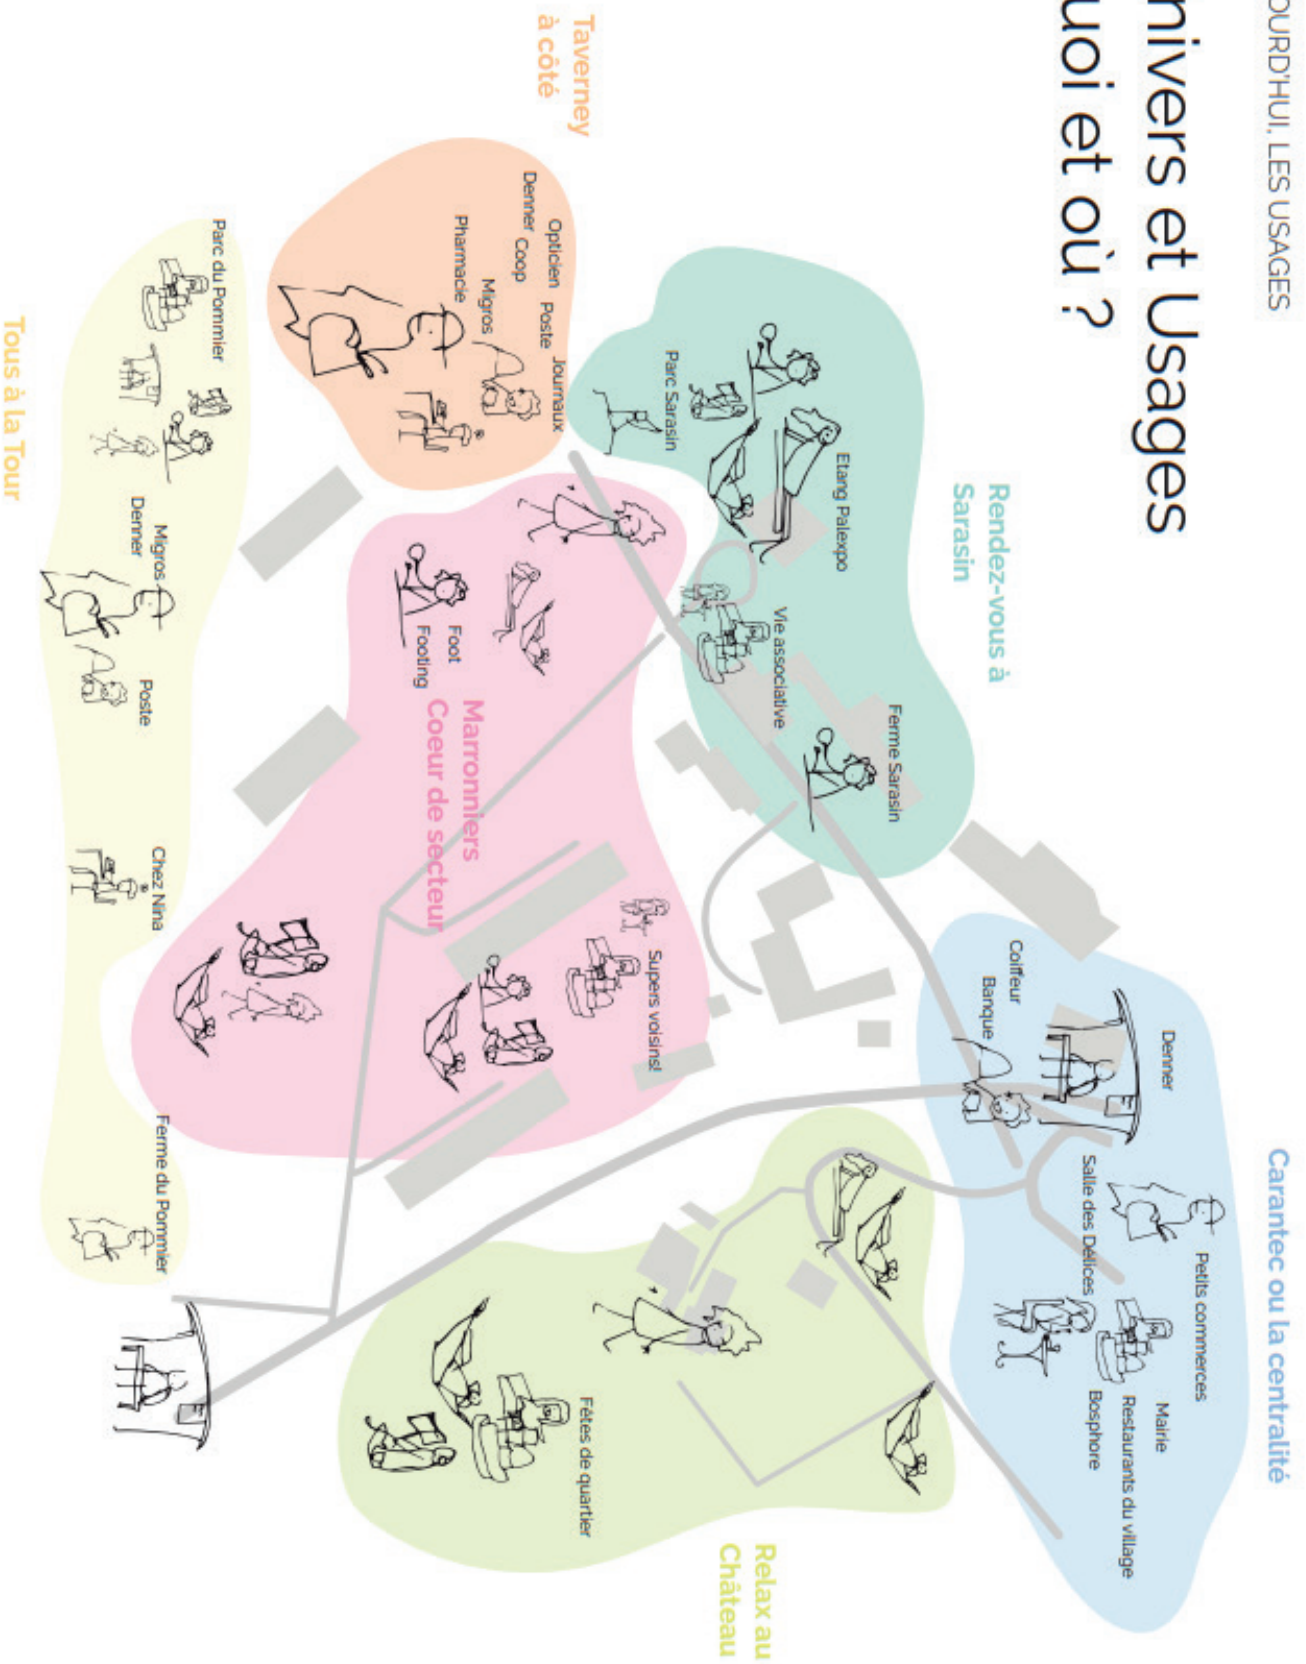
OURD'HUI, LES USAGES

nivers et Usages
uoi et où ?

Taverney
à côté

Opticien
Denner Coop
Poste
Pharmacie
Migros
Journaux

Rendez-vous à
Sarasin

Parc Sarasin
Etang Palexpo
Vie associative
Ferme Sarasin

Tous à la Tour

Parc du Pommier
Migros
Denner
Poste
Chez Nina
Ferme du Pommier

Marronniers
Coeur de secteur

Foot
Footing
Supers voisins!

Carantec ou la centralité

Coiffeur
Banque
Denner
Salle des Délices
Petits commerces
Mairie
Restaurants du village
Bosphore

Relax au
Château

Fêtes de quartier